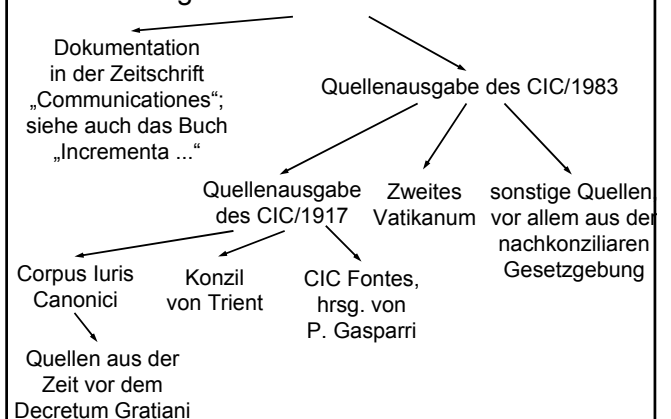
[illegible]

Dokumentation in der Zeitschrift „Communicationes“; siehe auch das Buch „Incrementa ...“

Quellenausgabe des CIC/1983

Quellenausgabe des CIC/1917

Zweites Vatikanum

sonstige Quellen vor allem aus der nachkonziliaren Gesetzgebung

Corpus Iuris Canonici

Konzil von Trient

CIC Fontes, hrsg. von P. Gasparri

Quellen aus der Zeit vor dem Decretum Gratiani